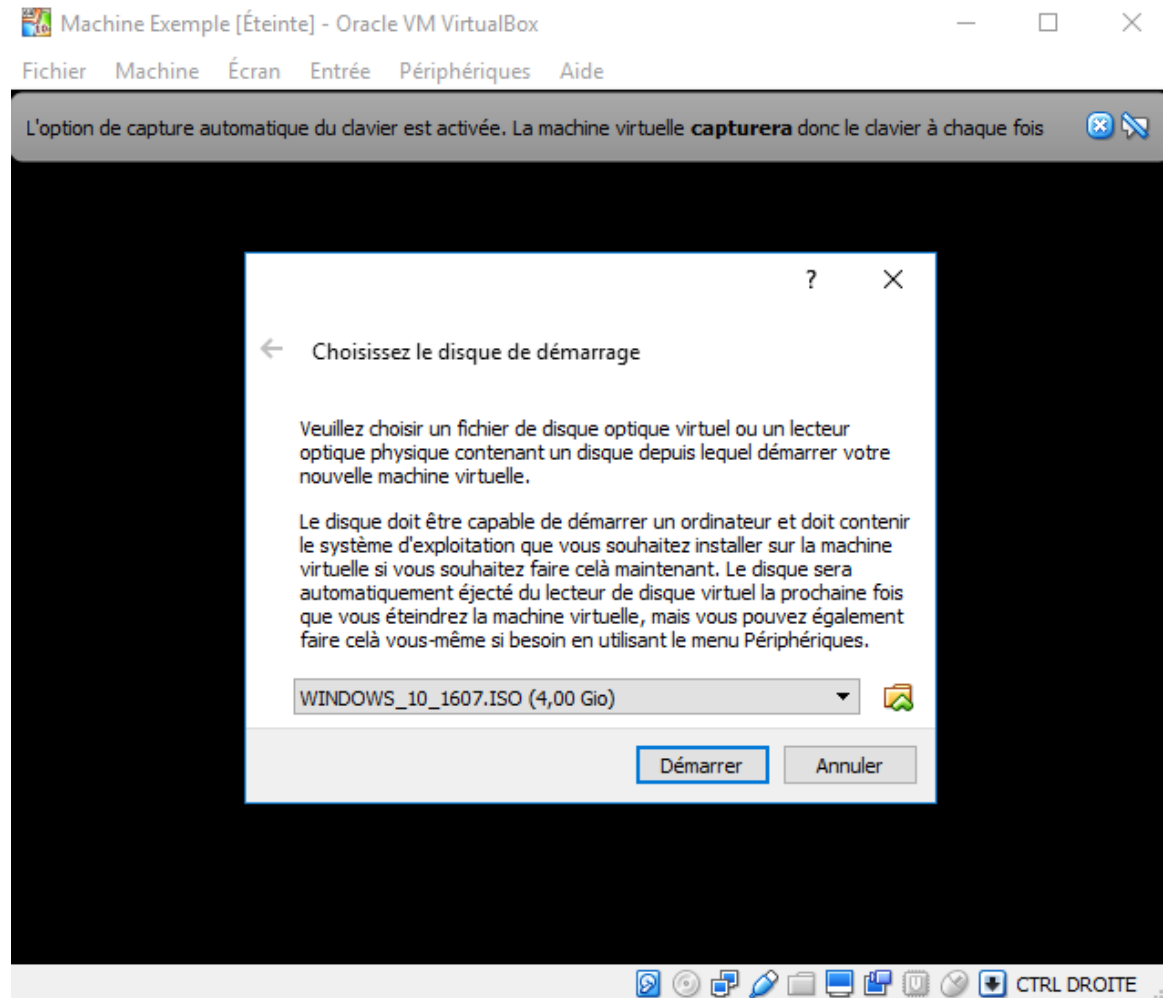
Machine Exemple [Éteinte] - Oracle VM VirtualBox

Fichier Machine Écran Entrée Périphériques Aide

L'option de capture automatique du clavier est activée. La machine virtuelle **capturera** donc le clavier à chaque fois

?

Choisissez le disque de démarrage

Veuillez choisir un fichier de disque optique virtuel ou un lecteur optique physique contenant un disque depuis lequel démarrer votre nouvelle machine virtuelle.

Le disque doit être capable de démarrer un ordinateur et doit contenir le système d'exploitation que vous souhaitez installer sur la machine virtuelle si vous souhaitez faire celà maintenant. Le disque sera automatiquement éjecté du lecteur de disque virtuel la prochaine fois que vous éteindrez la machine virtuelle, mais vous pouvez également faire celà vous-même si besoin en utilisant le menu Périphériques.

WINDOWS_10_1607.ISO (4,00 Gio)

Démarrer Annuler

CTRL DROITE